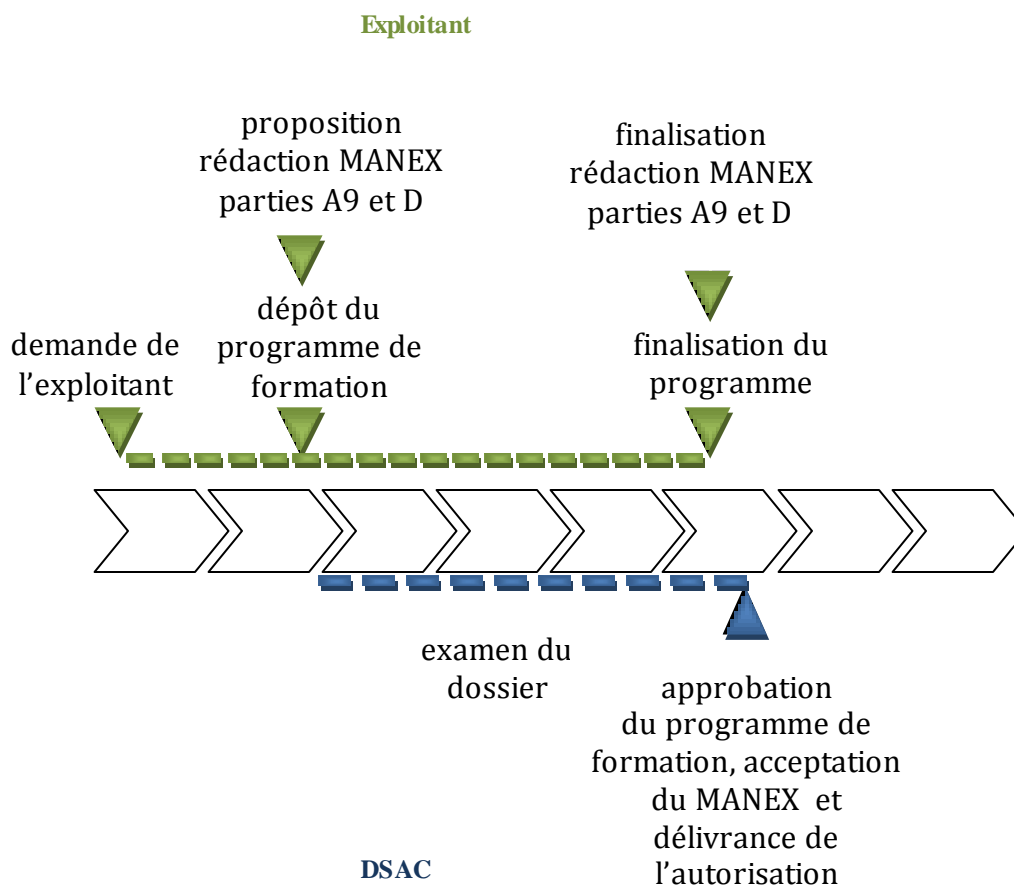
Exploitant

proposition rédaction MANEX parties A9 et D

finalisation rédaction MANEX parties A9 et D

demande de l'exploitant

dépôt du programme de formation

finalisation du programme

examen du dossier

approbation du programme de formation, acceptation du MANEX et délivrance de l'autorisation

DSAC